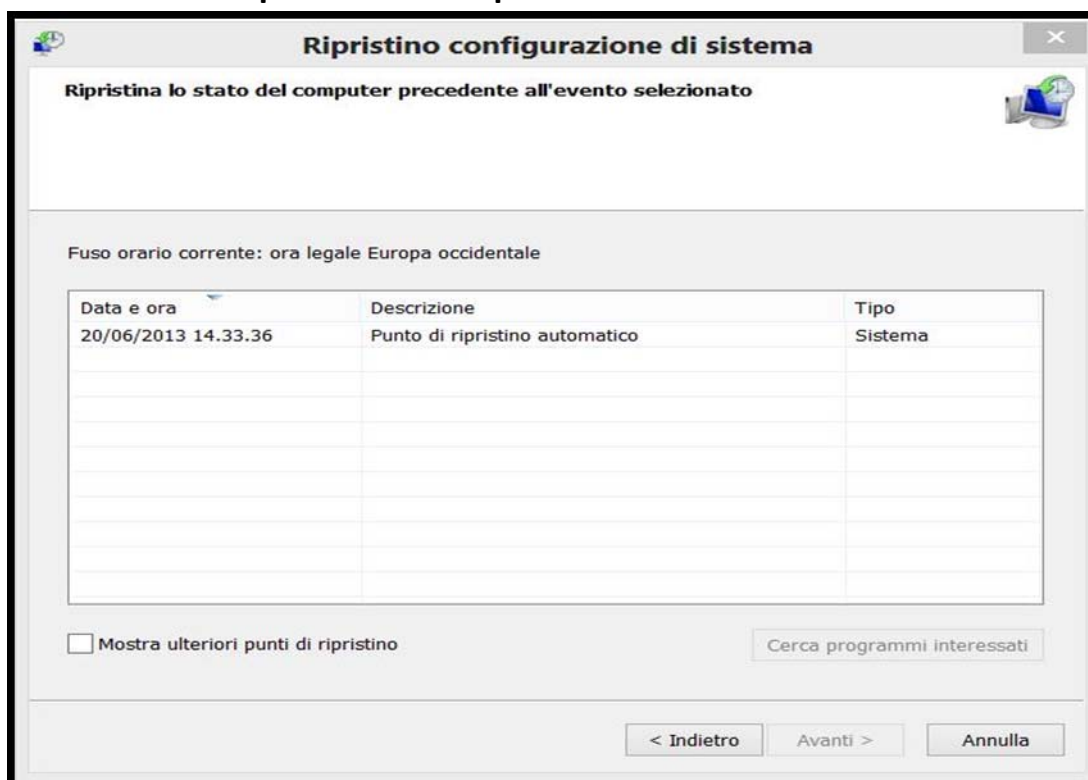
Ripristino configurazione di sistema

Ripristina lo stato del computer precedente all'evento selezionato

Fuso orario corrente: ora legale Europa occidentale

| Data e ora | Descrizione | Tipo |
|---|---|---|
| 20/06/2013 14.33.36 | Punto di ripristino automatico | Sistema |

Mostra ulteriori punti di ripristino

Cerca programmi interessati

< Indietro

Avanti >

Annulla